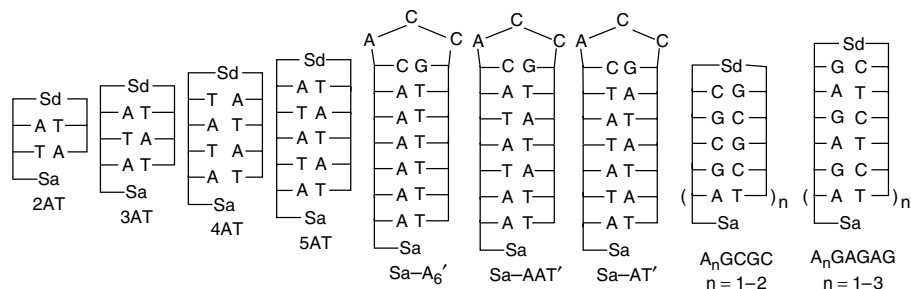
Sd
A T
T A
Sa
2AT

Sd
A T
T A
A T
Sa
3AT

Sd
T A
A T
T A
A T
Sa
4AT

Sd
A T
T A
A T
T A
A T
Sa
5AT

A C C
C G
A T
A T
A T
A T
A T
A T
Sa
Sa–$A_6$′

A C C
C G
A T
T A
A T
T A
A T
A T
Sa
Sa–AAT′

A C C
C G
T A
A T
T A
A T
T A
A T
Sa
Sa–AT′

Sd
C G
G C
C G
G C
( A T )$_n$
Sa
$A_n$GCGC
n = 1–2

Sd
G C
A T
G C
A T
G C
( A T )$_n$
Sa
$A_n$GAGAG
n = 1–3